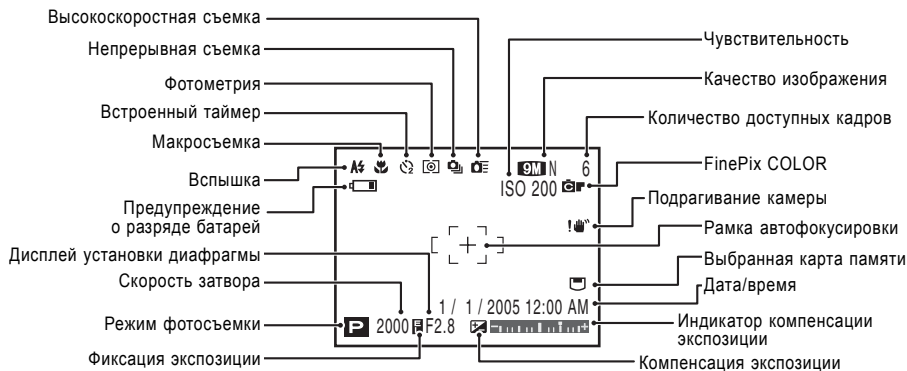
Высокоскоростная съемка
Непрерывная съемка
Фотометрия
Встроенный таймер
Макросъемка
Вспышка
Предупреждение о разряде батарей
Дисплей установки диафрагмы
Скорость затвора
Режим фотосъемки
Фиксация экспозиции

Чувствительность
Качество изображения
Количество доступных кадров
FinePix COLOR
Подрагивание камеры
Рамка автофокусировки
Выбранная карта памяти
Дата/время
Индикатор компенсации экспозиции
Компенсация экспозиции

9M N 6
ISO 200
P 2000 F2.8
1 / 1 / 2005 12:00 AM